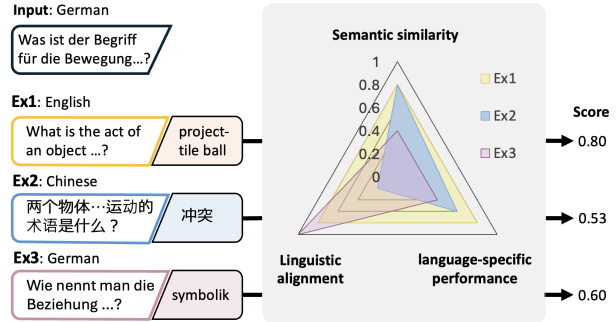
**Input**: German

Was ist der Begriff für die Bewegung…?

**Ex1**: English

What is the act of an object …?

projectile ball

**Ex2**: Chinese

两个物体…运动的术语是什么？

冲突

**Ex3**: German

Wie nennt man die Beziehung …?

symbolik

Semantic similarity

1
0.8
0.6
0.4
0.2
0

Ex1
Ex2
Ex3

Linguistic alignment

language-specific performance

Score

0.80

0.53

0.60